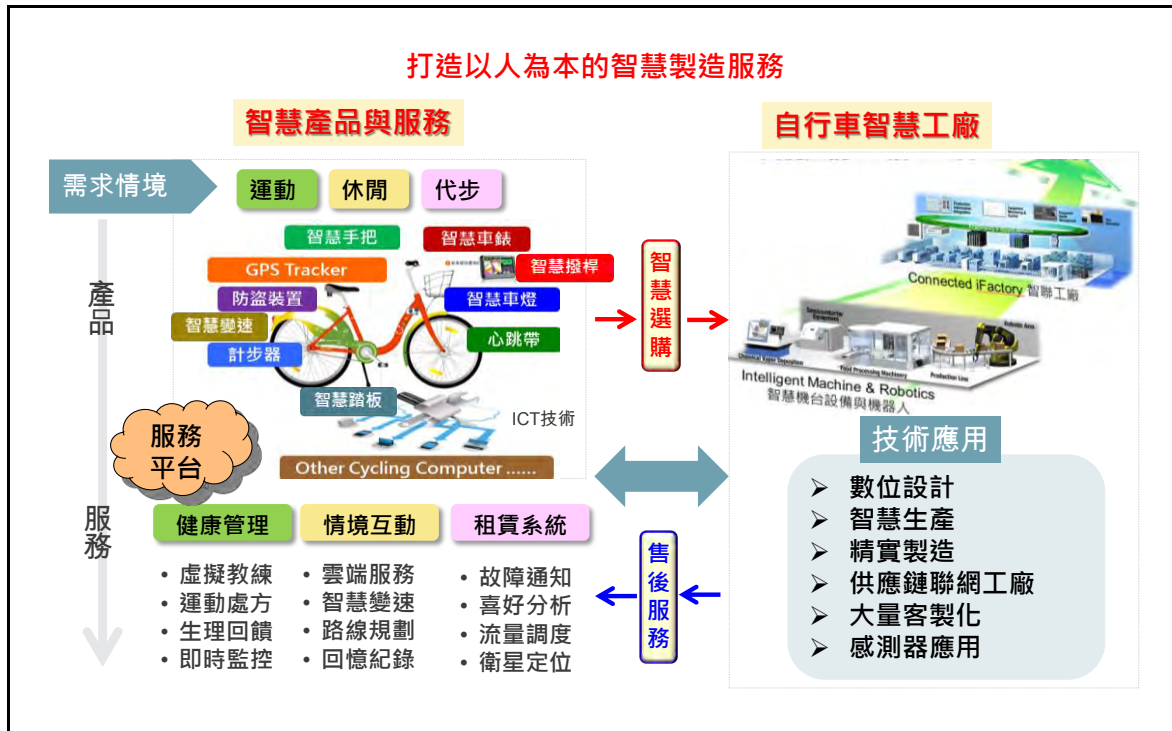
打造以人為本的智慧製造服務

智慧產品與服務

自行車智慧工廠

需求情境

運動 休閒 代步

產品

智慧手把
智慧車錶
GPS Tracker
智慧撥桿
防盜裝置
智慧車燈
智慧變速
心跳帶
計步器
智慧踏板
ICT技術
Other Cycling Computer ......

智慧選購

Connected iFactory 智聯工廠

Intelligent Machine & Robotics
智慧機台設備與機器人

服務平台

技術應用

➢ 數位設計
➢ 智慧生產
➢ 精實製造
➢ 供應鏈聯網工廠
➢ 大量客製化
➢ 感測器應用

服務

健康管理 情境互動 租賃系統

• 虛擬教練
• 運動處方
• 生理回饋
• 即時監控

• 雲端服務
• 智慧變速
• 路線規劃
• 回憶紀錄

• 故障通知
• 喜好分析
• 流量調度
• 衛星定位

售後服務